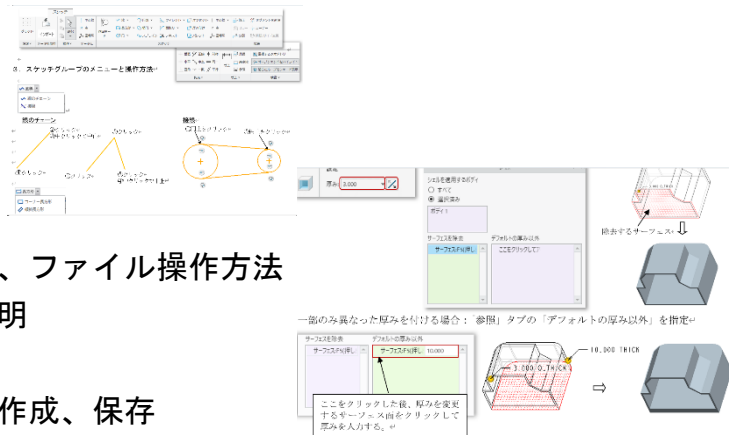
3. スケッチグループのメニューと操作方法

線のチェーン

接線

、ファイル操作方法
明

作成、保存

シェルを適用するボディ
すべて
選択済み
ボディ1
厚み 3.000
サーフェスを除去
デフォルトの厚み以外
サーフェス(押し
ここをクリックして
除去するサーフェス

一箇のみ異なった厚みを付ける場合：「参照」タブの「デフォルトの厚み以外」を指定

サーフェスを除去
デフォルトの厚み以外
サーフェス(押し
サーフェス(押し 10.000
ここをクリックした後、厚みを変更するサーフェス面をクリックして厚みを入力する。
3.000 THICK
10.000 THICK